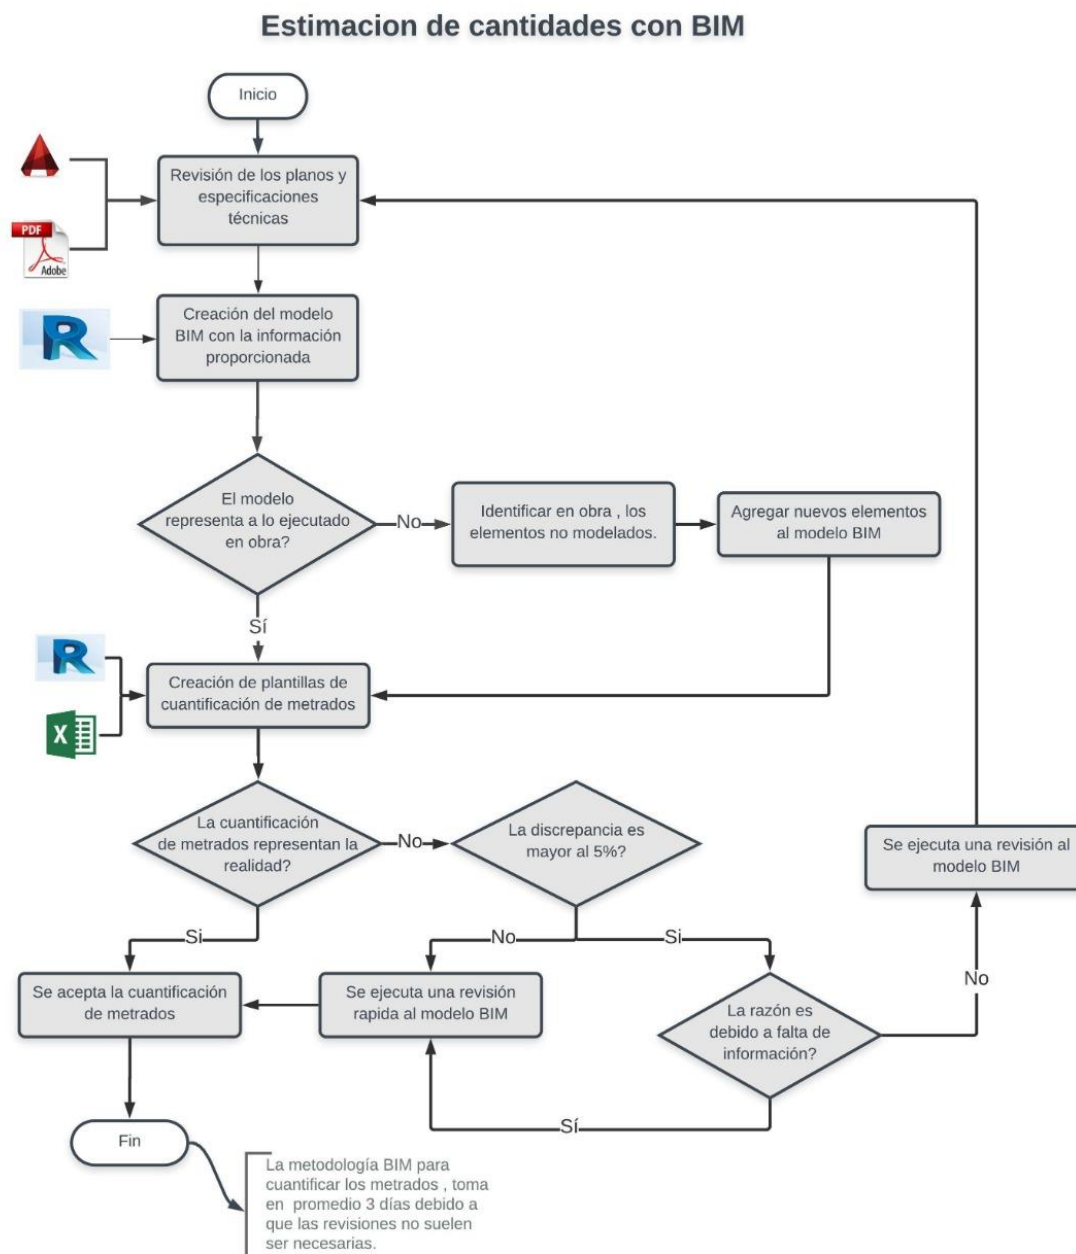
Estimacion de cantidades con BIM

Inicio

PDF
Adobe

Revisión de los planos y especificaciones técnicas

Creación del modelo BIM con la información proporcionada

El modelo representa a lo ejecutado en obra?

No

Identificar en obra , los elementos no modelados.

Agregar nuevos elementos al modelo BIM

Sí

Creación de plantillas de cuantificación de metrados

La cuantificación de metrados representan la realidad?

No

La discrepancia es mayor al 5%?

Se ejecuta una revisión al modelo BIM

Si

No

Si

No

Se acepta la cuantificación de metrados

Se ejecuta una revisión rapida al modelo BIM

La razón es debido a falta de información?

Sí

Fin

La metodología BIM para cuantificar los metrados , toma en promedio 3 días debido a que las revisiones no suelen ser necesarias.